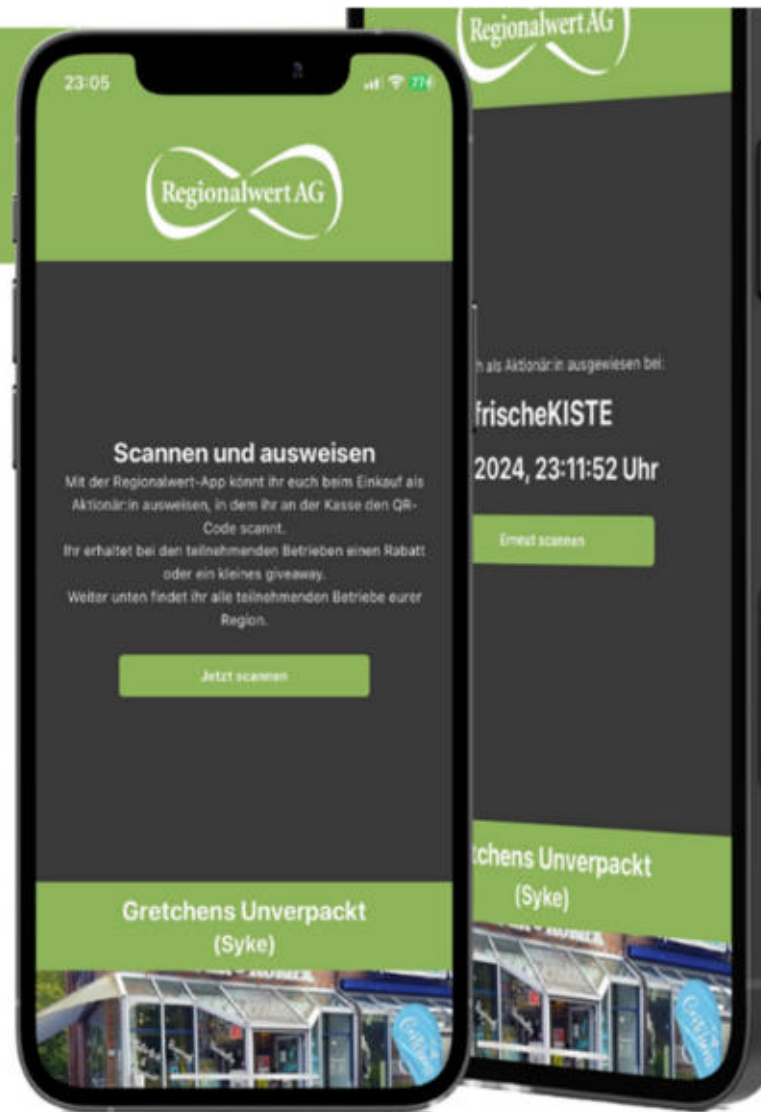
23:05

77

Regionalwert AG

Scannen und ausweisen

Mit der Regionalwert-App könnt ihr euch beim Einkauf als Aktionär:in ausweisen, in dem ihr an der Kasse den QR-Code scannt.

Ihr erhaltet bei den teilnehmenden Betrieben einen Rabatt oder ein kleines giveaway.

Weiter unten findet ihr alle teilnehmenden Betriebe eurer Region.

Jetzt scannen

Gretchens Unverpackt
(Syke)

Regionalwert AG

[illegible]h als Aktionär:in ausgewiesen bei:

frischeKISTE

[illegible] 2024, 23:11:52 Uhr

Erneut scannen

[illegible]tchens Unverpackt
(Syke)